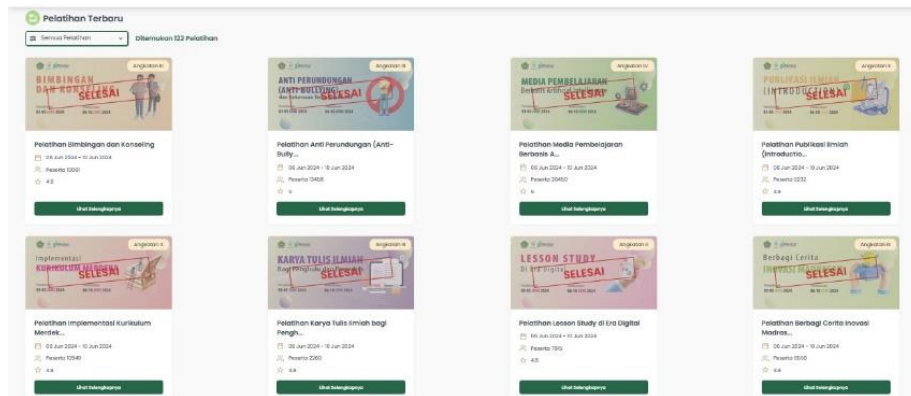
Pelatihan Terbaru

Semua Pelatihan

Ditemukan 122 Pelatihan

Angkatan III

BIMBINGAN DAN KONSELING

SELESAI

Pelatihan Bimbingan dan Konseling

06 Jun 2024 - 10 Jun 2024

Peserta 12010

4.6

Lihat Selengkapnya

Angkatan III

ANTI PERUNDUNGAN (ANTI BULLYING)

SELESAI

Pelatihan Anti Perundungan (Anti-Bully...

06 Jun 2024 - 10 Jun 2024

Peserta 13458

5

Lihat Selengkapnya

Angkatan IV

MEDIA PEMBELAJARAN

Berbasis Artificial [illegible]

SELESAI

Pelatihan Media Pembelajaran Berbasis A...

06 Jun 2024 - 10 Jun 2024

Peserta 29450

5

Lihat Selengkapnya

Angkatan II

PUBLIKASI ILMIAH (INTRODUCTION)

SELESAI

Pelatihan Publikasi Ilmiah (Introductio...

06 Jun 2024 - 10 Jun 2024

Peserta 3232

4.9

Lihat Selengkapnya

Angkatan II

Implementasi KURIKULUM MERDEKA

SELESAI

Pelatihan Implementasi Kurikulum Merdek...

06 Jun 2024 - 10 Jun 2024

Peserta 10949

4.6

Lihat Selengkapnya

Angkatan III

KARYA TULIS ILMIAH

Bagi Pengembangan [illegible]

SELESAI

Pelatihan Karya Tulis Ilmiah bagi Pengh...

06 Jun 2024 - 10 Jun 2024

Peserta 2060

4.9

Lihat Selengkapnya

Angkatan III

LESSON STUDY

Di Era Digital

SELESAI

Pelatihan Lesson Study di Era Digital

06 Jun 2024 - 10 Jun 2024

Peserta 7916

4.5

Lihat Selengkapnya

Angkatan II

Berbagi Cerita INOVASI MADRASAH

SELESAI

Pelatihan Berbagi Cerita Inovasi Madras...

06 Jun 2024 - 10 Jun 2024

Peserta 3500

4.9

Lihat Selengkapnya